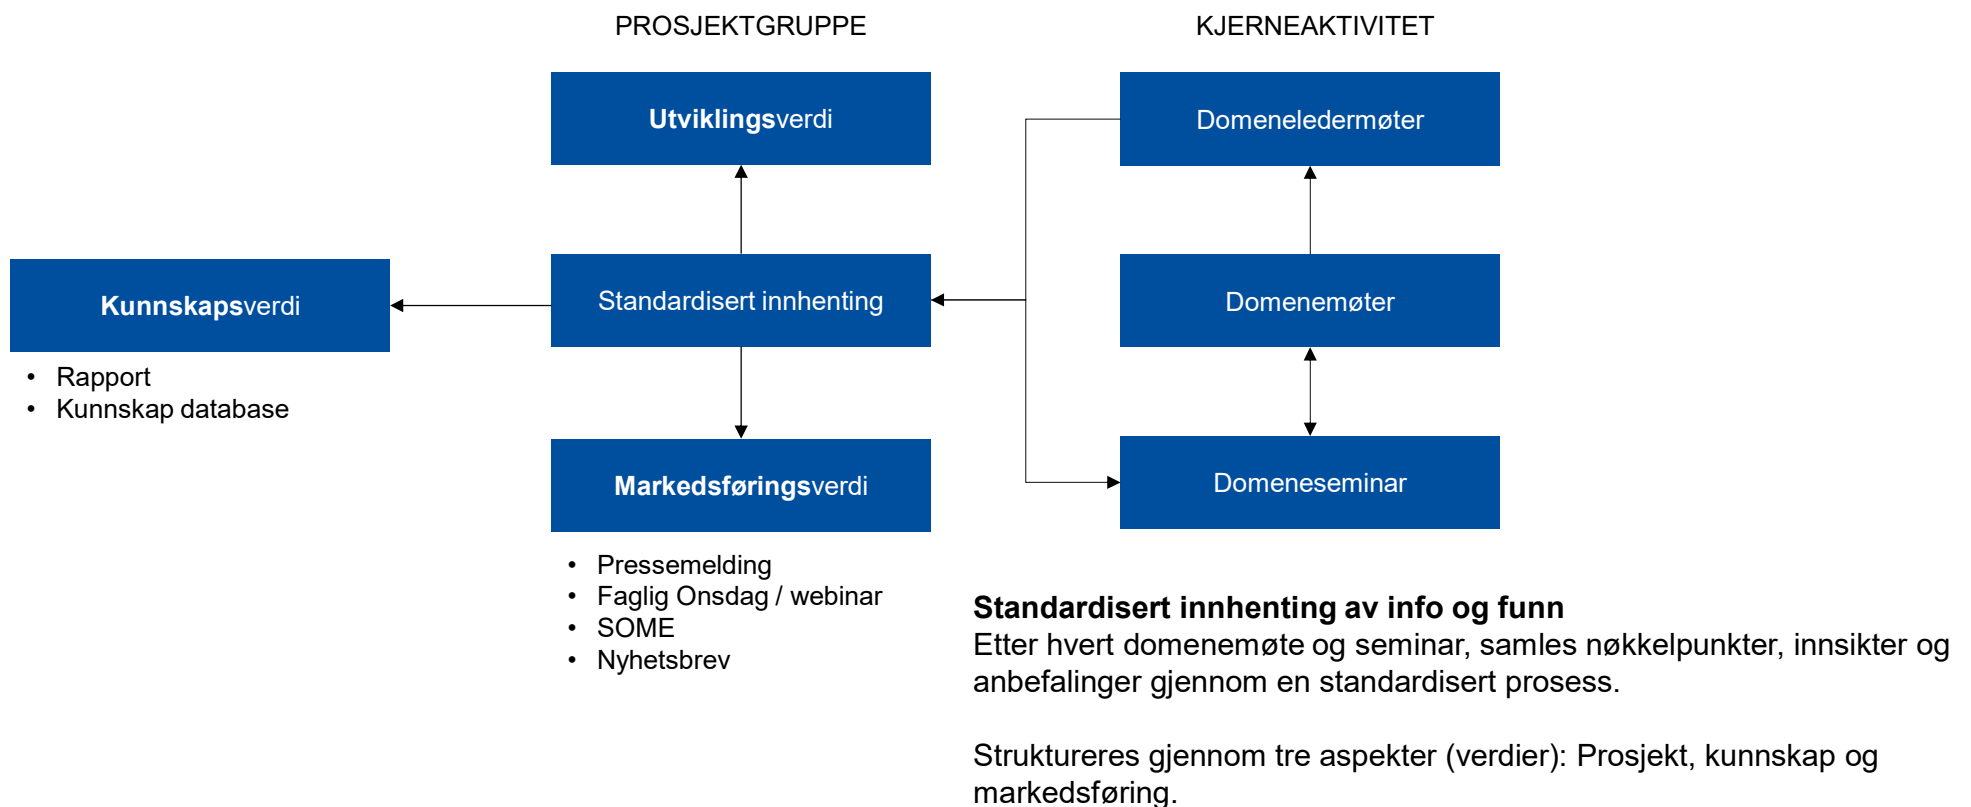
PROSJEKTGRUPPE

KJERNEAKTIVITET

**Utviklings**verdi

Domeneledermøter

**Kunnskaps**verdi

Standardisert innhenting

Domenemøter

- Rapport
- Kunnskap database

**Markedsførings**verdi

Domeneseminar

- Pressemelding
- Faglig Onsdag / webinar
- SOME
- Nyhetsbrev

**Standardisert innhenting av info og funn**
Etter hvert domenemøte og seminar, samles nøkkelpunkter, innsikter og anbefalinger gjennom en standardisert prosess.

Struktureres gjennom tre aspekter (verdier): Prosjekt, kunnskap og markedsføring.